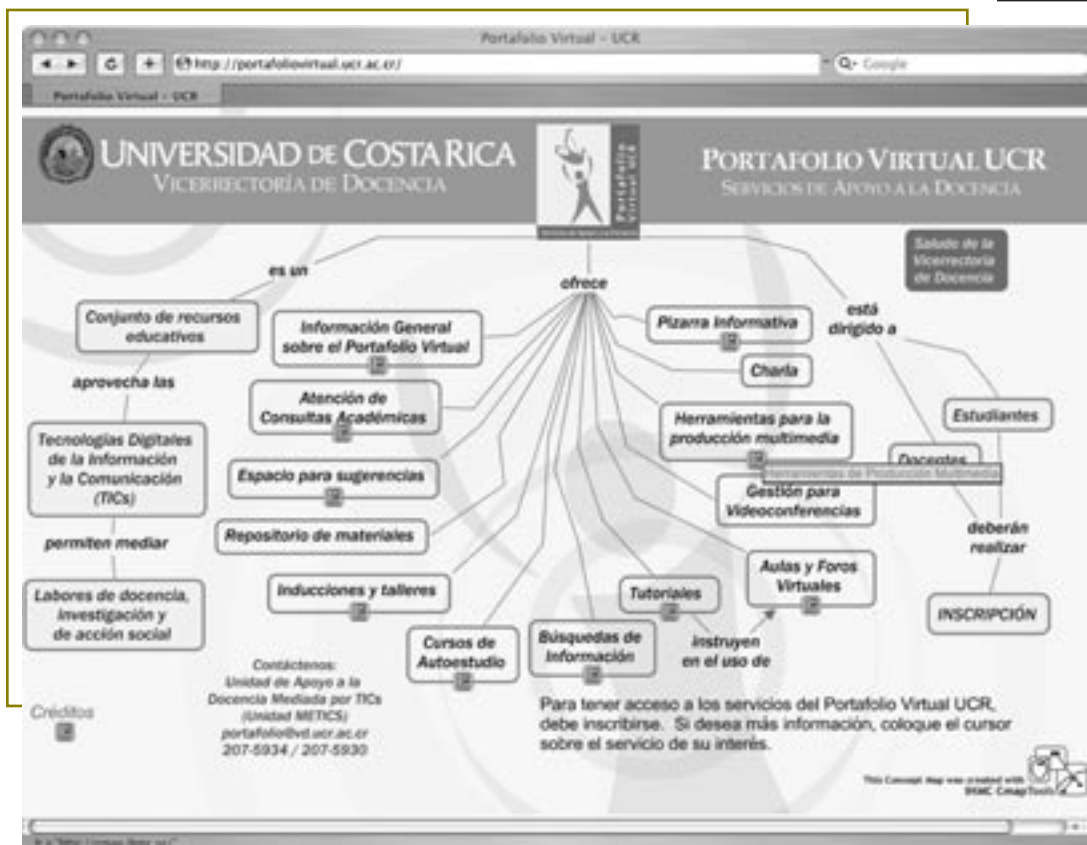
Portafolio Virtual - UCR

http://portafoliovirtual.ucr.ac.cr/

Google

Portafolio Virtual - UCR

UNIVERSIDAD DE COSTA RICA
VICERRECTORÍA DE DOCENCIA

Portafolio Virtual UCR

PORTAFOLIO VIRTUAL UCR
SERVICIOS DE APOYO A LA DOCENCIA

Saludo de la Vicerrectoría de Docencia

es un

ofrece

está dirigido a

Conjunto de recursos educativos

aprovecha las

Tecnologías Digitales de la Información y la Comunicación (TICs)

permiten mediar

Labores de docencia, investigación y de acción social

Información General sobre el Portafolio Virtual

Atención de Consultas Académicas

Espacio para sugerencias

Repositorio de materiales

Inducciones y talleres

Cursos de Autoestudio

Búsquedas de Información

Tutoriales

instruyen en el uso de

Aulas y Foros Virtuales

Pizarra Informativa

Charla

Herramientas para la producción multimedia

Herramientas de Producción Multimedia

Gestión para Videoconferencias

Estudiantes

Docentes

deberán realizar

INSCRIPCIÓN

Contáctenos:
Unidad de Apoyo a la Docencia Mediada por TICs (Unidad METICS)
portafolio@vd.ucr.ac.cr
207-5934 / 207-5930

Créditos

Para tener acceso a los servicios del Portafolio Virtual UCR, debe inscribirse. Si desea más información, coloque el cursor sobre el servicio de su interés.

This Concept Map was created with IHMC CmapTools

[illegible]